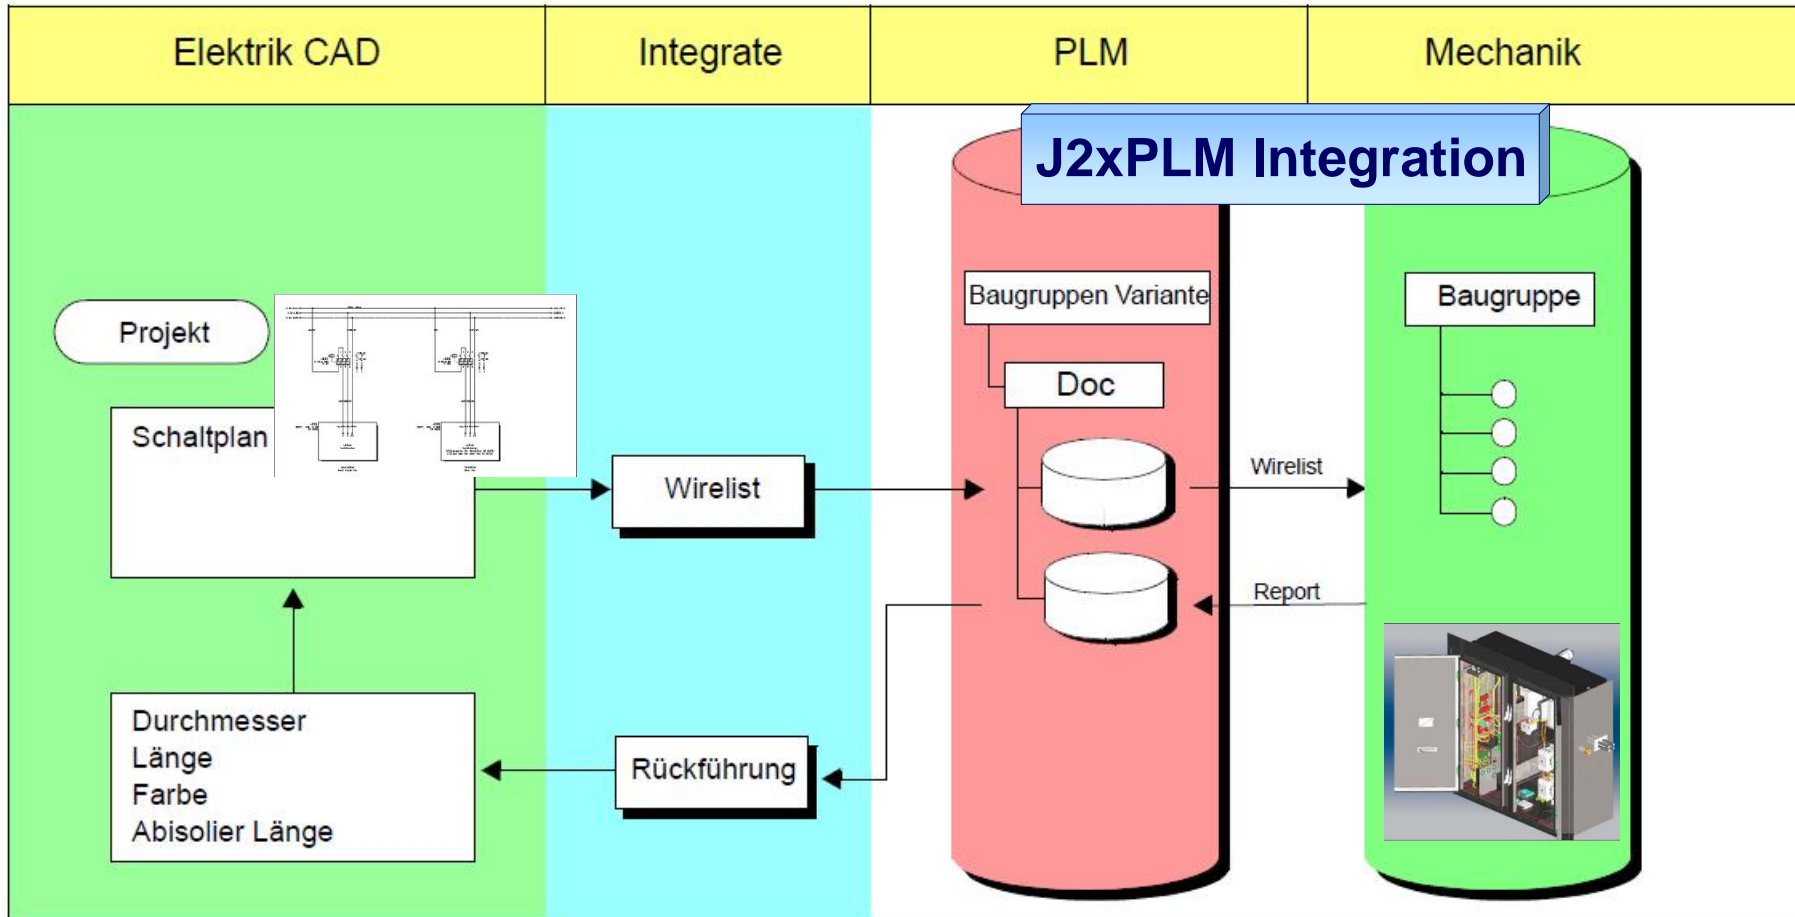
| Elektrik CAD | Integrate | PLM | Mechanik |
|---|---|---|---|

J2xPLM Integration

Projekt

Schaltplan

Wirelist

Baugruppen Variante

Doc

Wirelist

Baugruppe

Report

Durchmesser
Länge
Farbe
Abisolier Länge

Rückführung